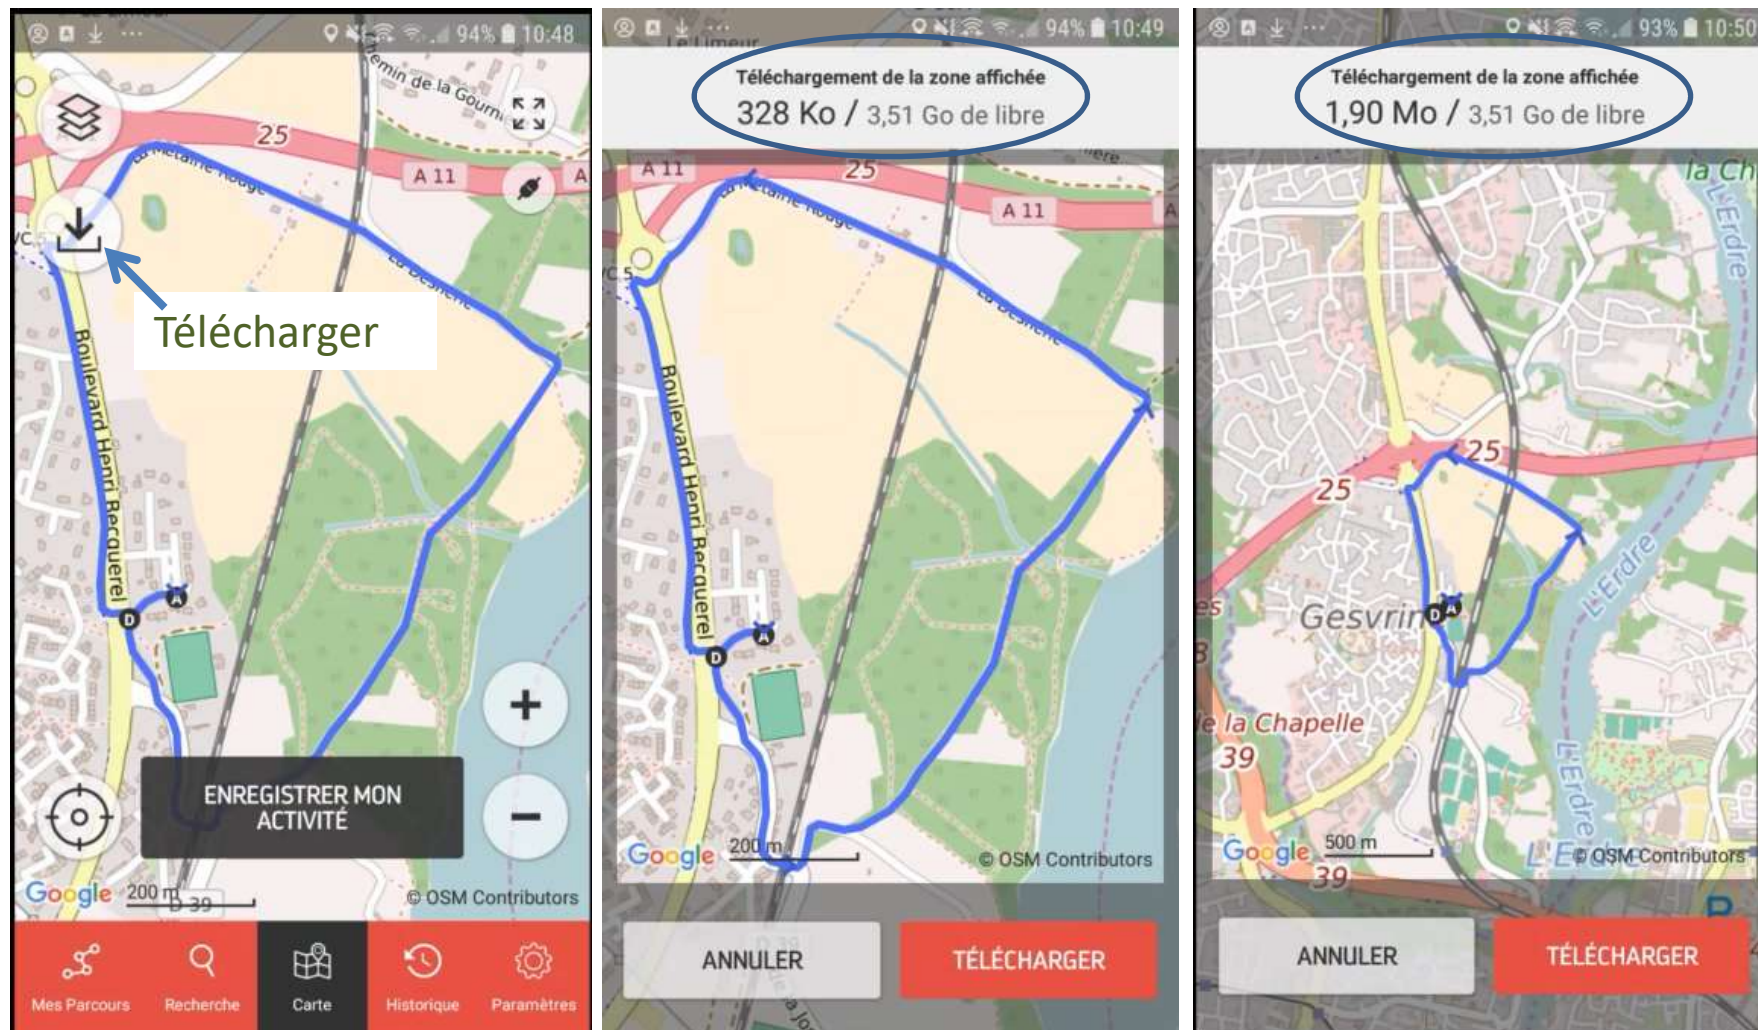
94% 10:48

Chemin de la Gourn

25

A 11

A

La Métairie rouge

La Deshérie

Télécharger

Boulevard Henri Becquerel

ENREGISTRER MON ACTIVITÉ

Google 200 m D 39 © OSM Contributors

Mes Parcours Recherche Carte Historique Paramètres

94% 10:49

Téléchargement de la zone affichée
328 Ko / 3,51 Go de libre

A 11

25

A 11

La Métairie rouge

La Deshérie

Boulevard Henri Becquerel

Google 200 m © OSM Contributors

ANNULER TÉLÉCHARGER

93% 10:50

Téléchargement de la zone affichée
1,90 Mo / 3,51 Go de libre

la Ch

L'Erdre

25

25

L'Erdre

Gesvrin

la Chapelle

39

L'Erdre

Google 500 m © OSM Contributors

39

ANNULER TÉLÉCHARGER